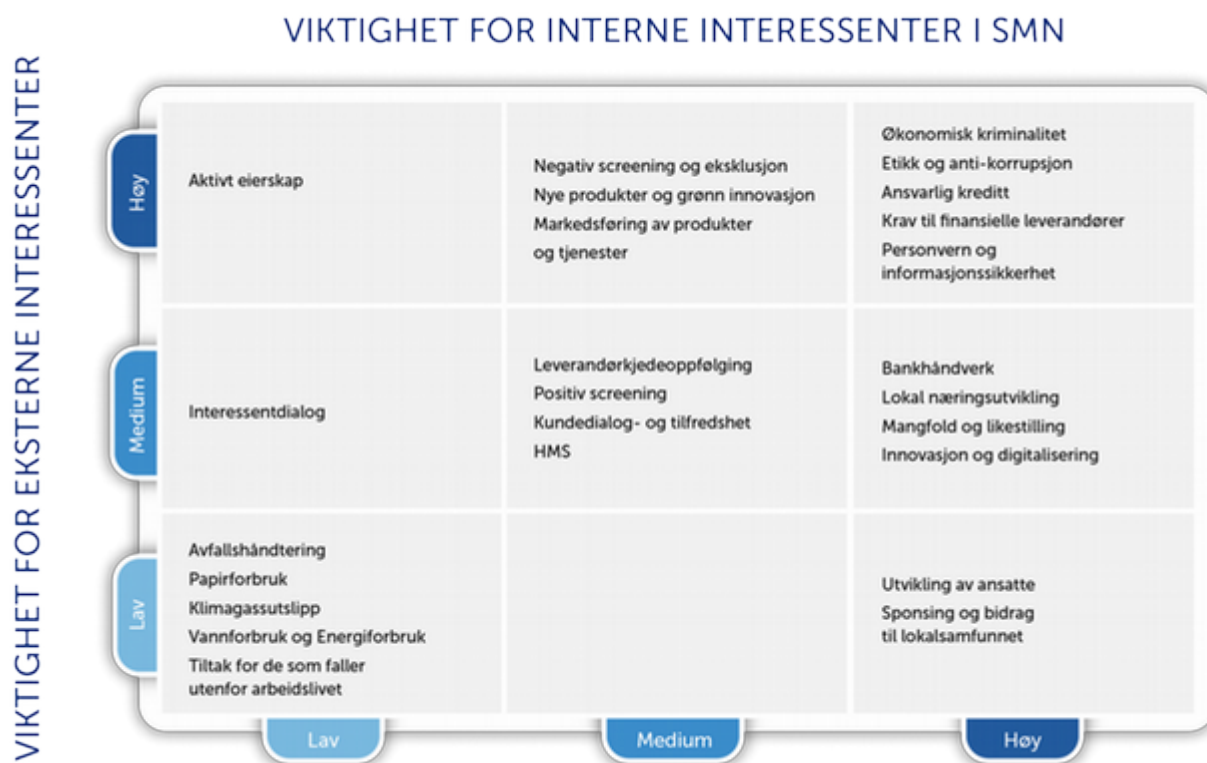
VIKTIGHET FOR INTERNE INTERESSENTER I SMN

VIKTIGHET FOR EKSTERNE INTERESSENTER

| | Lav | Medium | Høy |
|---|---|---|---|
| Høy | Aktivt eierskap | Negativ screening og eksklusjon<br>Nye produkter og grønn innovasjon<br>Markedsføring av produkter og tjenester | Økonomisk kriminalitet<br>Etikk og anti-korrupsjon<br>Ansvarlig kreditt<br>Krav til finansielle leverandører<br>Personvern og informasjonssikkerhet |
| Medium | Interessentdialog | Leverandørkjedeoppfølging<br>Positiv screening<br>Kundedialog- og tilfredshet<br>HMS | Bankhåndverk<br>Lokal næringsutvikling<br>Mangfold og likestilling<br>Innovasjon og digitalisering |
| Lav | Avfallshåndtering<br>Papirforbruk<br>Klimagassutslipp<br>Vannforbruk og Energiforbruk<br>Tiltak for de som faller utenfor arbeidslivet | | Utvikling av ansatte<br>Sponsing og bidrag til lokalsamfunnet |